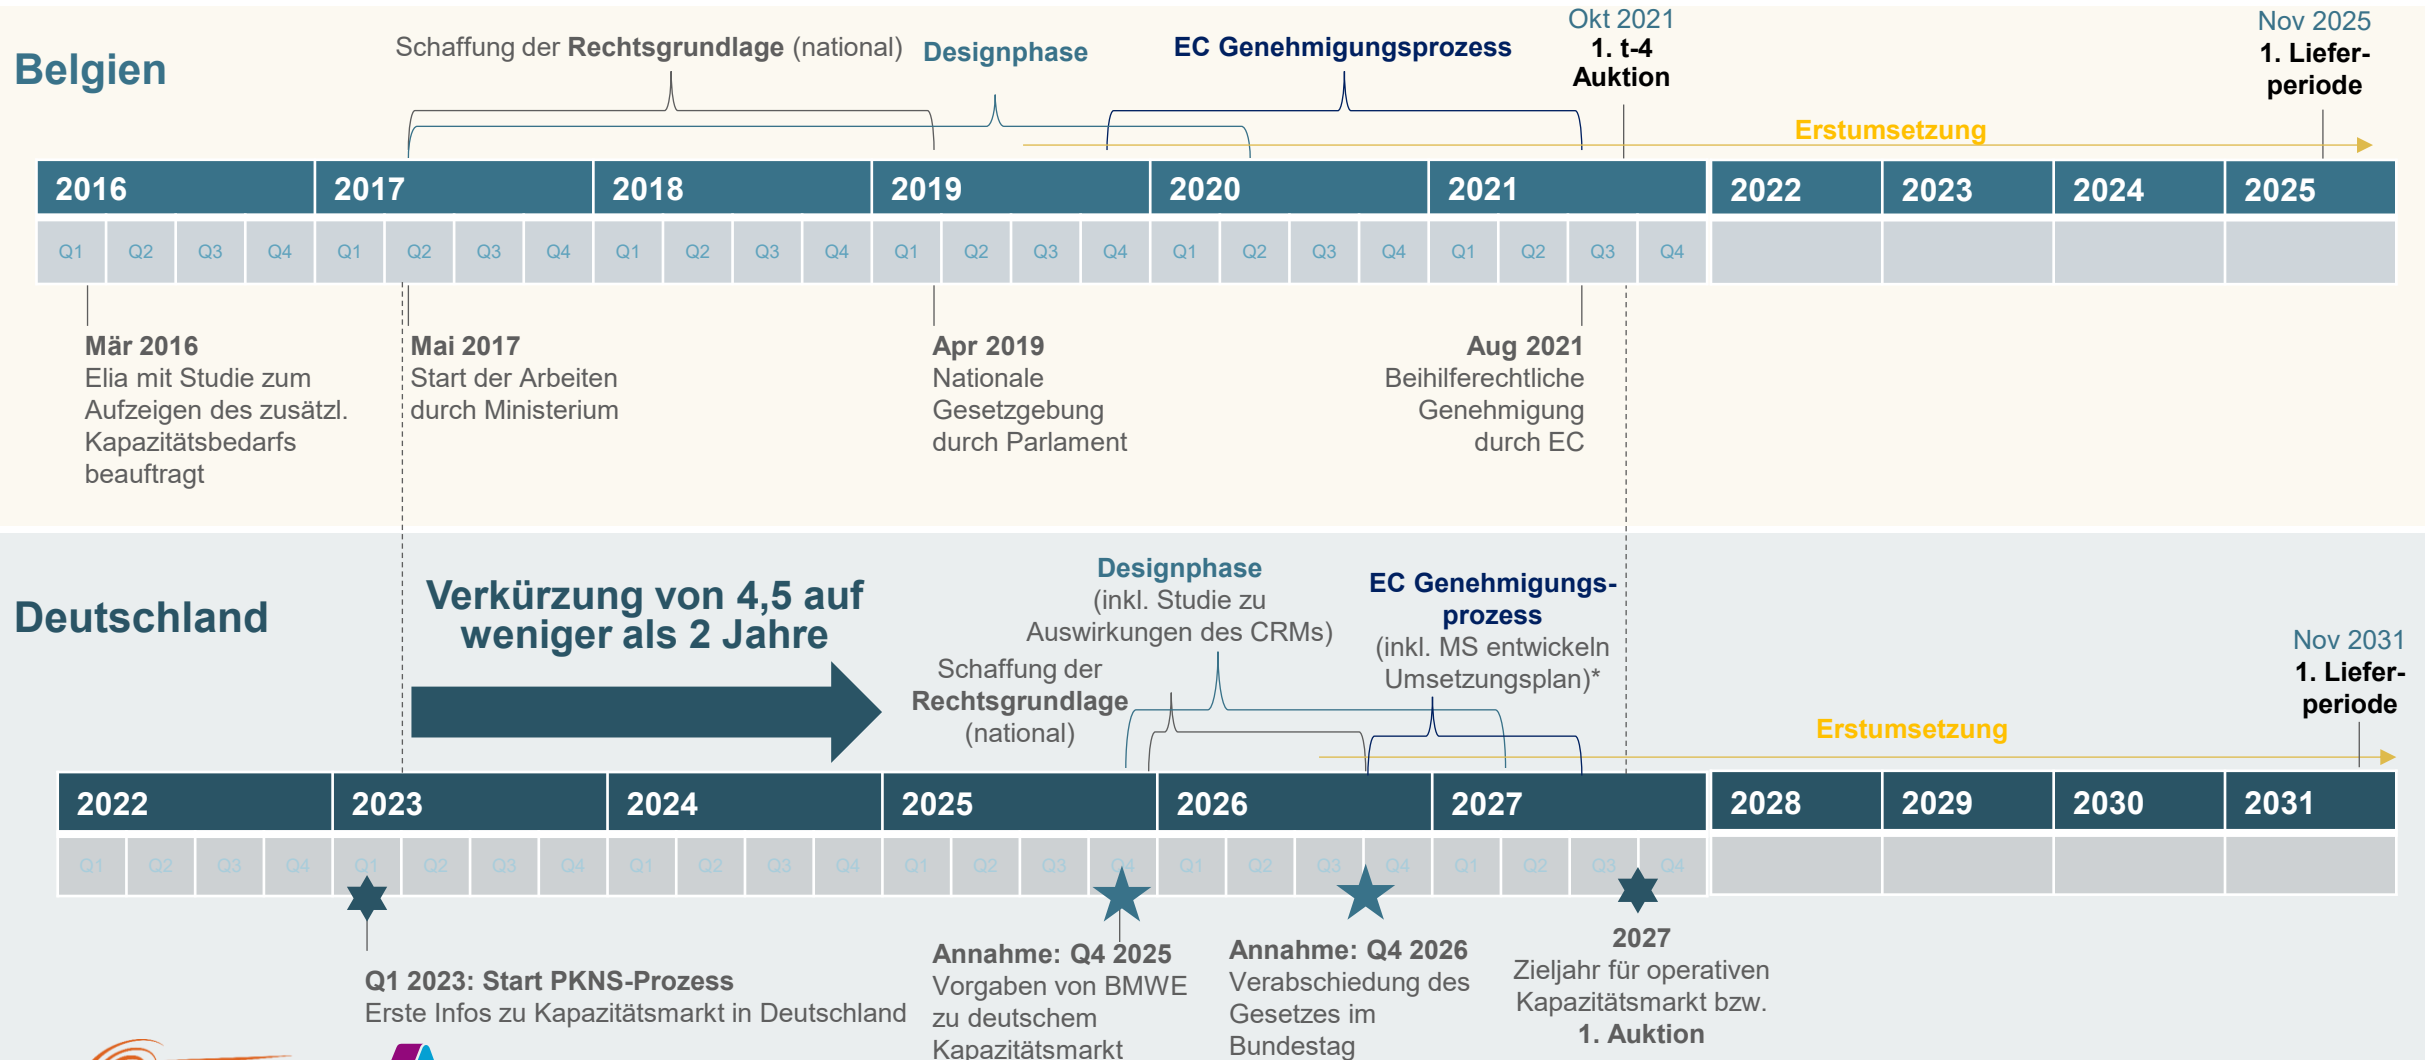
Belgien

Schaffung der **Rechtsgrundlage** (national)

Designphase

EC Genehmigungsprozess

Okt 2021
1. t-4 Auktion

Nov 2025
1. Lieferperiode

Erstumsetzung

| 2016 | | | | 2017 | | | | 2018 | | | | 2019 | | | | 2020 | | | | 2021 | | | | 2022 | 2023 | 2024 | 2025 |
|---|---|---|---|---|---|---|---|---|---|---|---|---|---|---|---|---|---|---|---|---|---|---|---|---|---|---|---|
| Q1 | Q2 | Q3 | Q4 | Q1 | Q2 | Q3 | Q4 | Q1 | Q2 | Q3 | Q4 | Q1 | Q2 | Q3 | Q4 | Q1 | Q2 | Q3 | Q4 | Q1 | Q2 | Q3 | Q4 | | | | |

Mär 2016
Elia mit Studie zum Aufzeigen des zusätzl. Kapazitätsbedarfs beauftragt

Mai 2017
Start der Arbeiten durch Ministerium

Apr 2019
Nationale Gesetzgebung durch Parlament

Aug 2021
Beihilferechtliche Genehmigung durch EC

Deutschland

Verkürzung von 4,5 auf weniger als 2 Jahre

Designphase
(inkl. Studie zu Auswirkungen des CRMs)

EC Genehmigungsprozess
(inkl. MS entwickeln Umsetzungsplan)*

Schaffung der **Rechtsgrundlage** (national)

Nov 2031
1. Lieferperiode

Erstumsetzung

| 2022 | | | | 2023 | | | | 2024 | | | | 2025 | | | | 2026 | | | | 2027 | | | | 2028 | 2029 | 2030 | 2031 |
|---|---|---|---|---|---|---|---|---|---|---|---|---|---|---|---|---|---|---|---|---|---|---|---|---|---|---|---|
| Q1 | Q2 | Q3 | Q4 | Q1 | Q2 | Q3 | Q4 | Q1 | Q2 | Q3 | Q4 | Q1 | Q2 | Q3 | Q4 | Q1 | Q2 | Q3 | Q4 | Q1 | Q2 | Q3 | Q4 | | | | |

Q1 2023: Start PKNS-Prozess
Erste Infos zu Kapazitätsmarkt in Deutschland

Annahme: Q4 2025
Vorgaben von BMWE zu deutschem Kapazitätsmarkt

Annahme: Q4 2026
Verabschiedung des Gesetzes im Bundestag

2027
Zieljahr für operativen Kapazitätsmarkt bzw.
1. Auktion